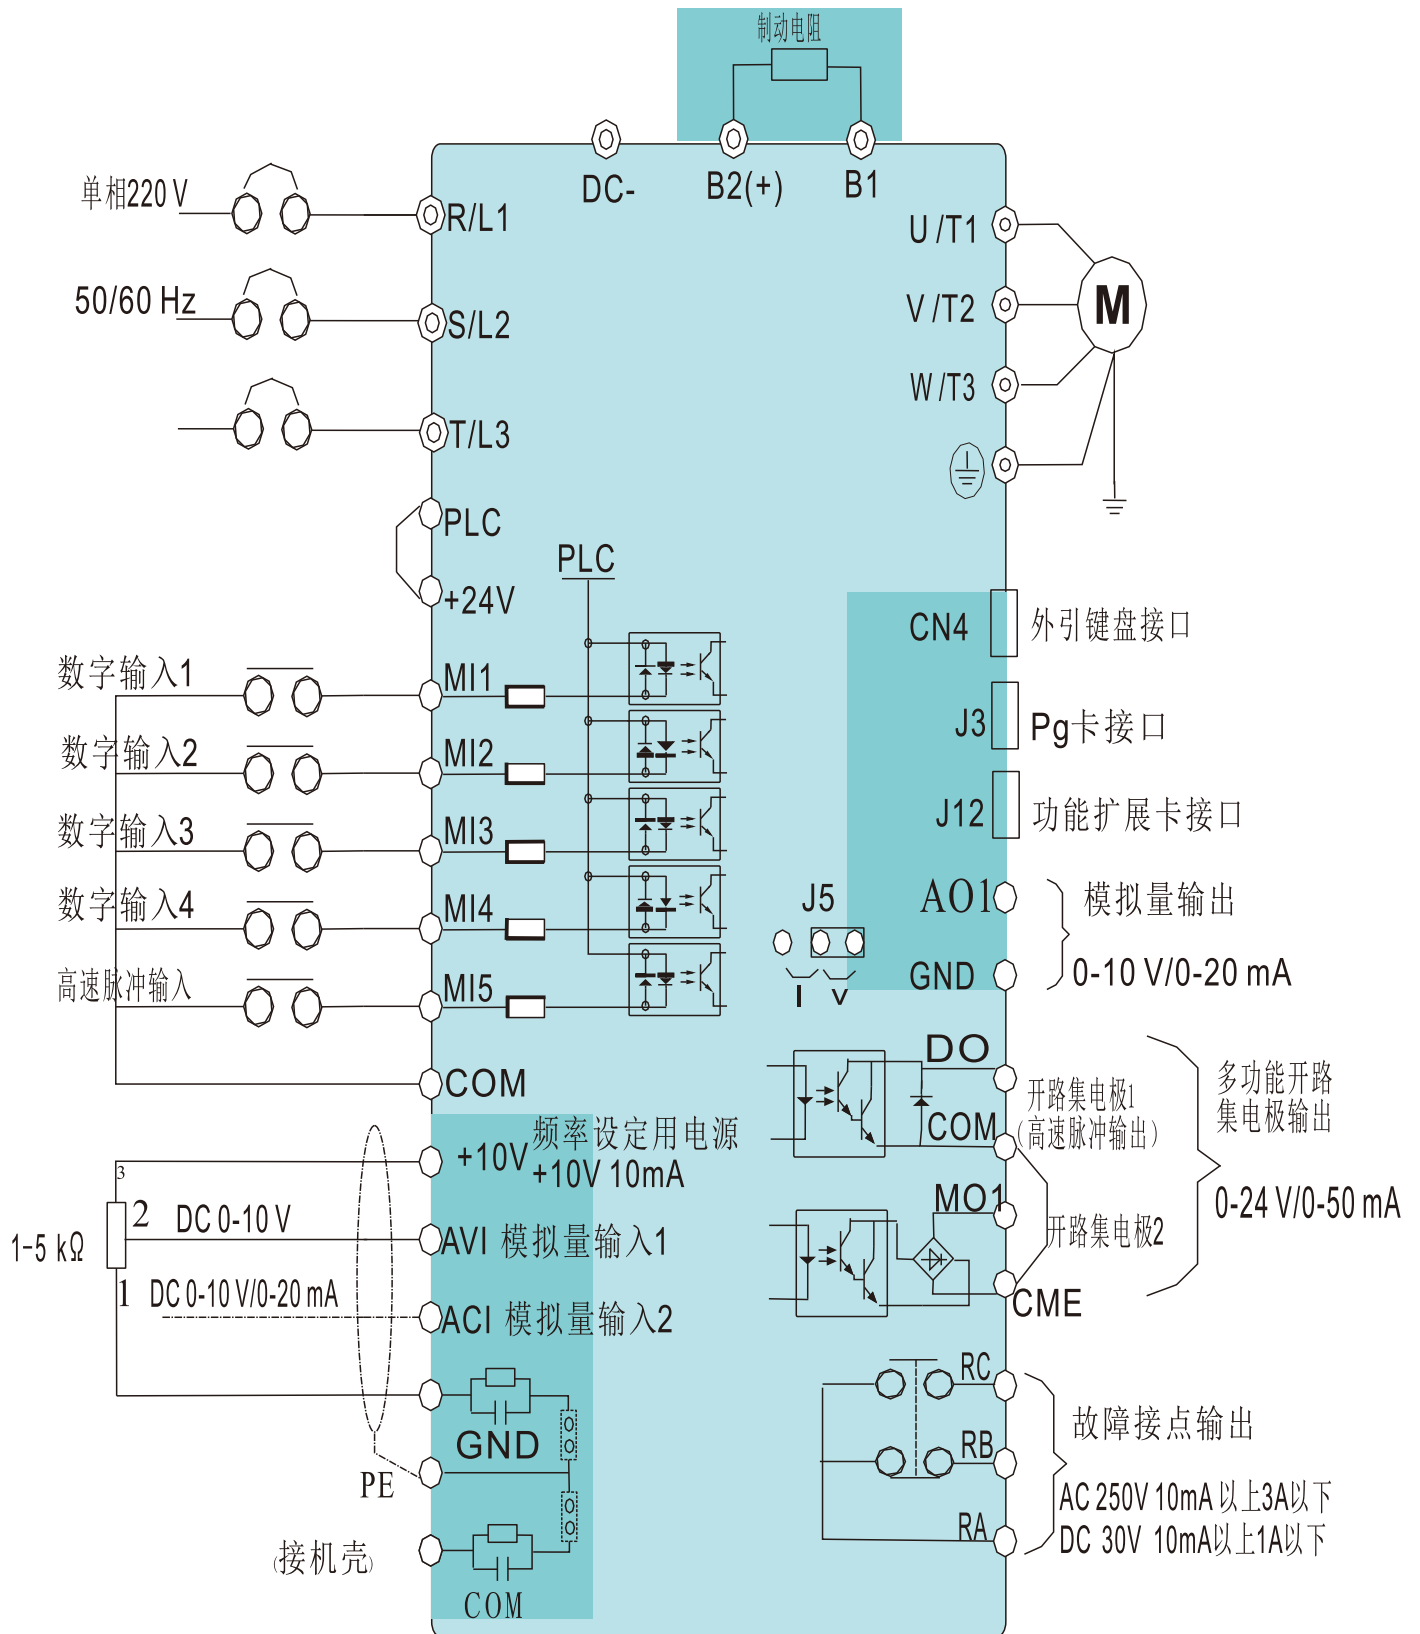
制动电阻

DC-
B2(+)
B1

单相220 V
50/60 Hz

R/L1
S/L2
T/L3

U /T1
V /T2
W /T3

M

PLC
+24V

PLC

数字输入1
数字输入2
数字输入3
数字输入4
高速脉冲输入

MI1
MI2
MI3
MI4
MI5
COM

CN4
外引键盘接口
J3
Pg卡接口
J12
功能扩展卡接口

J5
I V

AO1
GND
模拟量输出
0-10 V/0-20 mA

DO
COM
开路集电极1
(高速脉冲输出)
MO1
开路集电极2
CME
多功能开路
集电极输出
0-24 V/0-50 mA

+10V
频率设定用电源
+10V 10mA
3
2
DC 0-10 V
1-5 kΩ
1
DC 0-10 V/0-20 mA
AVI 模拟量输入1
ACI 模拟量输入2
GND
PE
(接机壳)
COM

RC
RB
RA
故障接点输出
AC 250V 10mA 以上3A以下
DC 30V 10mA以上1A以下